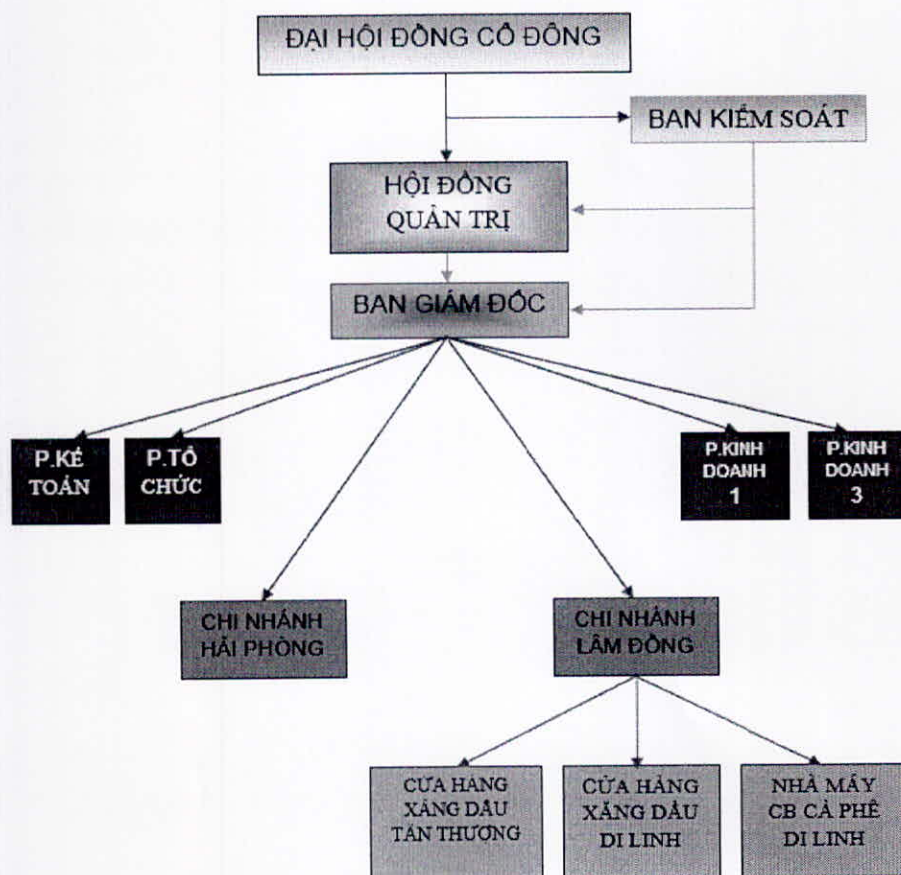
ĐẠI HỘI ĐỒNG CỔ ĐÔNG

BAN KIỂM SOÁT

HỘI ĐỒNG QUẢN TRỊ

BAN GIÁM ĐỐC

P.KẾ TOÁN

P.TỔ CHỨC

P.KINH DOANH 1

P.KINH DOANH 3

CHI NHÁNH HẢI PHÒNG

CHI NHÁNH LÂM ĐỒNG

CỬA HÀNG XĂNG DẦU TÂN THƯỢNG

CỬA HÀNG XĂNG DẦU DI LINH

NHÀ MÁY CB CÀ PHÊ DI LINH